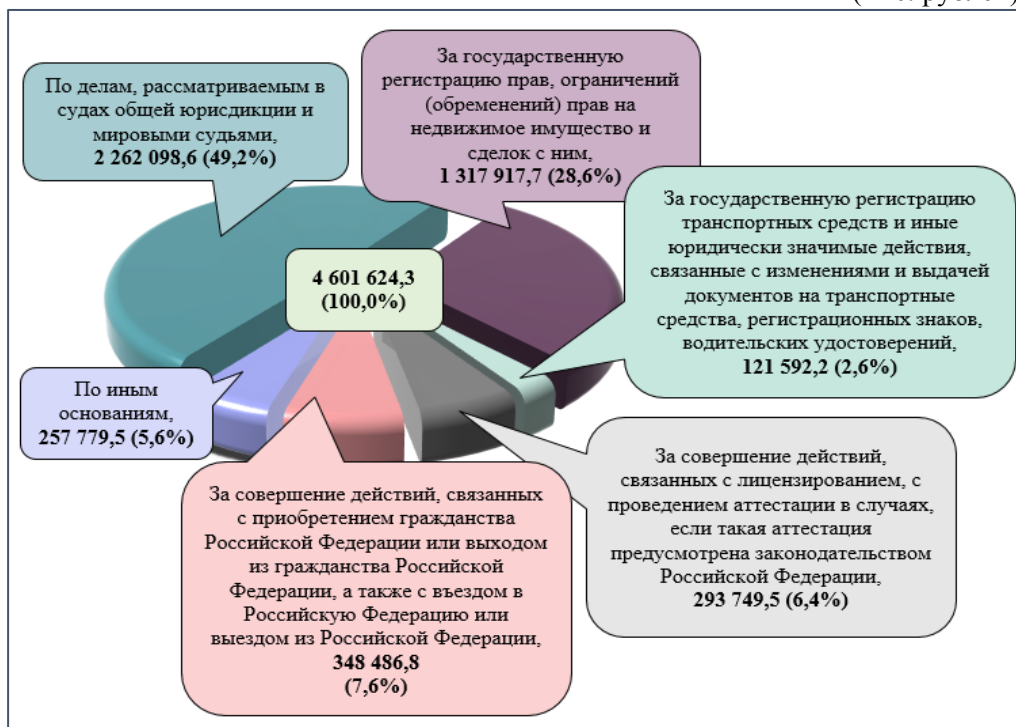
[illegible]

По делам, рассматриваемым в судах общей юрисдикции и мировыми судьями,
**2 262 098,6 (49,2%)**

За государственную регистрацию прав, ограничений (обременений) прав на недвижимое имущество и сделок с ним,
**1 317 917,7 (28,6%)**

За государственную регистрацию транспортных средств и иные юридически значимые действия, связанные с изменениями и выдачей документов на транспортные средства, регистрационных знаков, водительских удостоверений,
**121 592,2 (2,6%)**

**4 601 624,3 (100,0%)**

По иным основаниям,
**257 779,5 (5,6%)**

За совершение действий, связанных с лицензированием, с проведением аттестации в случаях, если такая аттестация предусмотрена законодательством Российской Федерации,
**293 749,5 (6,4%)**

За совершение действий, связанных с приобретением гражданства Российской Федерации или выходом из гражданства Российской Федерации, а также с въездом в Российскую Федерацию или выездом из Российской Федерации,
**348 486,8 (7,6%)**